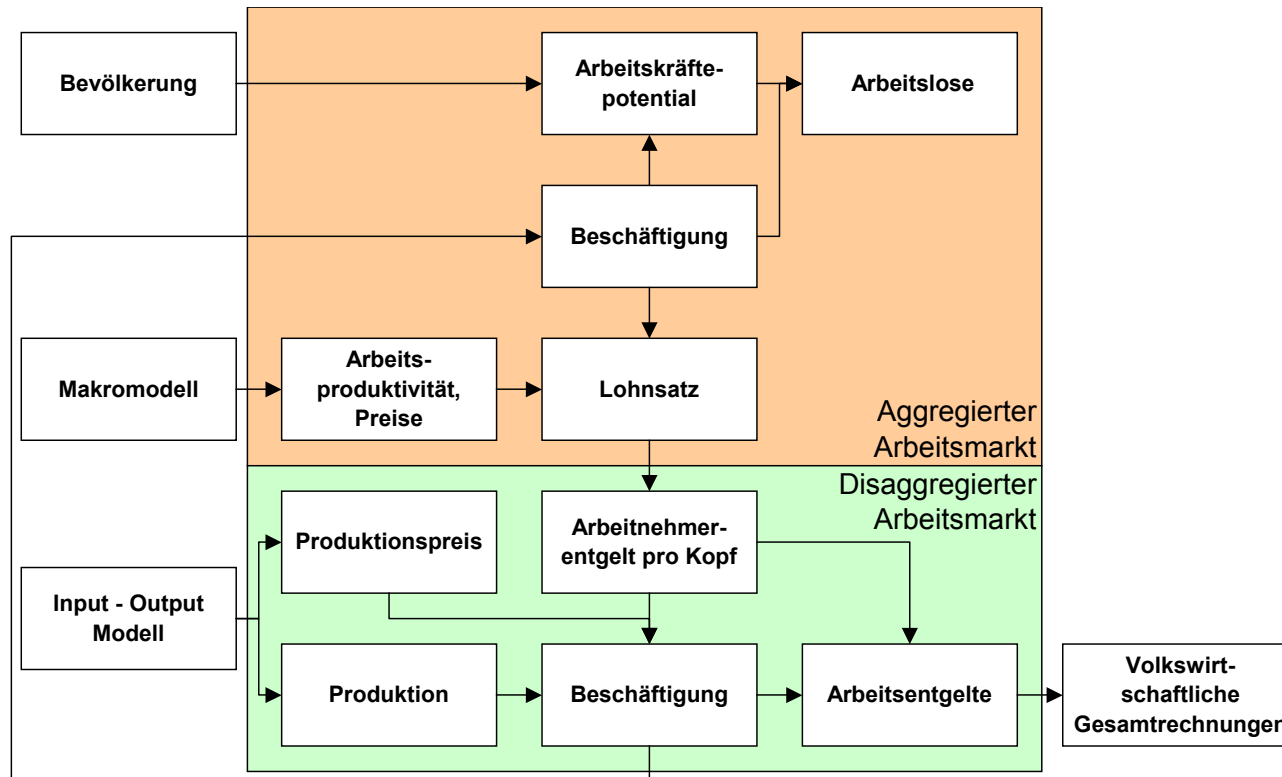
Bevölkerung

Arbeitskräftepotential

Arbeitslose

Beschäftigung

Makromodell

Arbeitsproduktivität, Preise

Lohnsatz

Aggregierter Arbeitsmarkt

Disaggregierter Arbeitsmarkt

Produktionspreis

Arbeitnehmerentgelt pro Kopf

Input - Output Modell

Produktion

Beschäftigung

Arbeitsentgelte

Volkswirtschaftliche Gesamtrechnunger